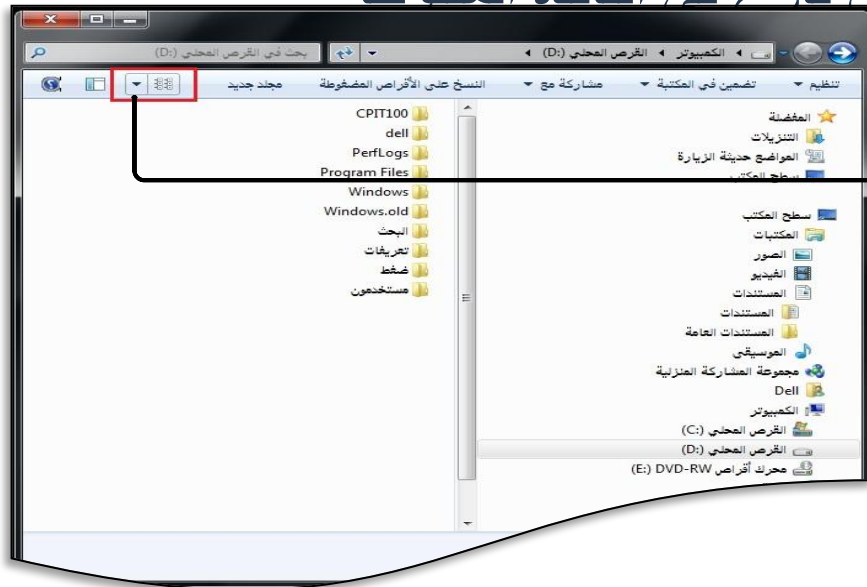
بحث في القرص المحلي (:D)

الكمبيوتر ◂ القرص المحلي (:D) ◂

تنظيم ▾ تضمين في المكتبة ▾ مشاركة مع ▾ النسخ على الأقراص المضغوطة مجلد جديد

المفضلة
التنزيلات
المواضع حديثة الزيارة
سطح المكتب

سطح المكتب
المكتبات
الصور
الفيديو
المستندات
المستندات
المستندات العامة
الموسيقى
مجموعة المشاركة المنزلية
Dell
الكمبيوتر
القرص المحلي (:C)
القرص المحلي (:D)
محرك أقراص DVD-RW (:E)

CPIT100
dell
PerfLogs
Program Files
Windows
Windows.old
البحث
تعريفات
ضغط
مستخدمون